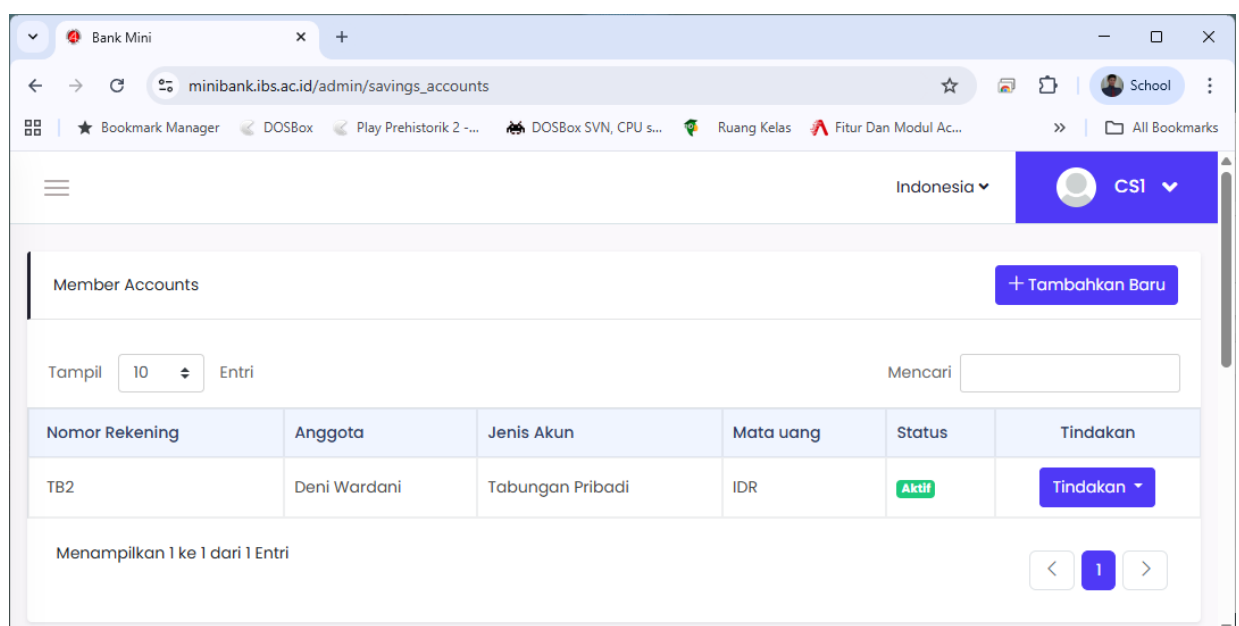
Bank Mini

minibank.ibs.ac.id/admin/savings_accounts

School

Bookmark Manager DOSBox Play Prehistorik 2 -... DOSBox SVN, CPU s... Ruang Kelas Fitur Dan Modul Ac... » All Bookmarks

Indonesia CS1

Member Accounts

+ Tambahkan Baru

Tampil 10 Entri

Mencari

| Nomor Rekening | Anggota | Jenis Akun | Mata uang | Status | Tindakan |
|---|---|---|---|---|---|
| TB2 | Deni Wardani | Tabungan Pribadi | IDR | Aktif | Tindakan |

Menampilkan 1 ke 1 dari 1 Entri

< 1 >